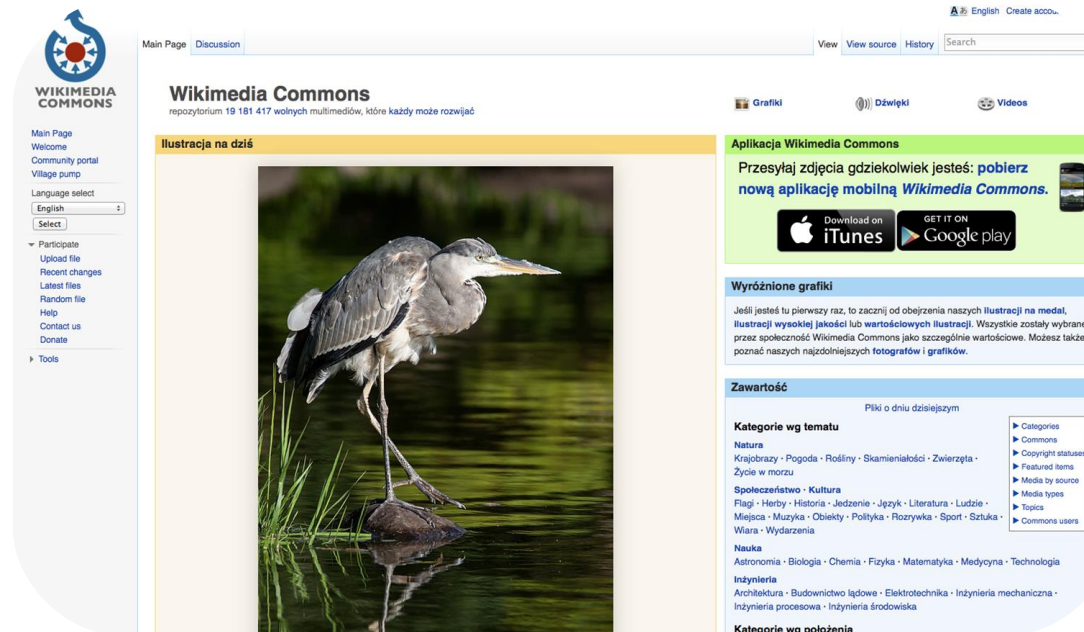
English Create accou

WIKIMEDIA COMMONS

Main Page Discussion

View View source History Search

Main Page
Welcome
Community portal
Village pump

Language select
English
Select

Participate
Upload file
Recent changes
Latest files
Random file
Help
Contact us
Donate

Tools

Wikimedia Commons
repozytorium 19 181 417 wolnych multimediów, które każdy może rozwijać

Grafiki Dźwięki Videos

Ilustracja na dziś

Aplikacja Wikimedia Commons

Przesyłaj zdjęcia gdziekolwiek jesteś: pobierz nową aplikację mobilną Wikimedia Commons.

Download on iTunes
GET IT ON Google play

Wyróżnione grafiki

Jeśli jesteś tu pierwszy raz, to zacznij od obejrzenia naszych ilustracji na medal, ilustracji wysokiej jakości lub wartościowych ilustracji. Wszystkie zostały wybrane przez społeczność Wikimedia Commons jako szczególnie wartościowe. Możesz także poznać naszych najzdolniejszych fotografów i grafików.

Zawartość

Pliki o dniu dzisiejszym

Kategorie wg tematu

Natura
Krajobrazy · Pogoda · Rośliny · Skamieniałości · Zwierzęta · Życie w morzu

Społeczeństwo · Kultura
Flagi · Herby · Historia · Jedzenie · Język · Literatura · Ludzie · Miejsca · Muzyka · Obiekty · Polityka · Rozrywka · Sport · Sztuka · Wiara · Wydarzenia

Nauka
Astronomia · Biologia · Chemia · Fizyka · Matematyka · Medycyna · Technologia

Inżynieria
Architektura · Budownictwo lądowe · Elektrotechnika · Inżynieria mechaniczna · Inżynieria procesowa · Inżynieria środowiska

Kategorie wg położenia

Categories
Commons
Copyright statuses
Featured items
Media by source
Media types
Topics
Commons users